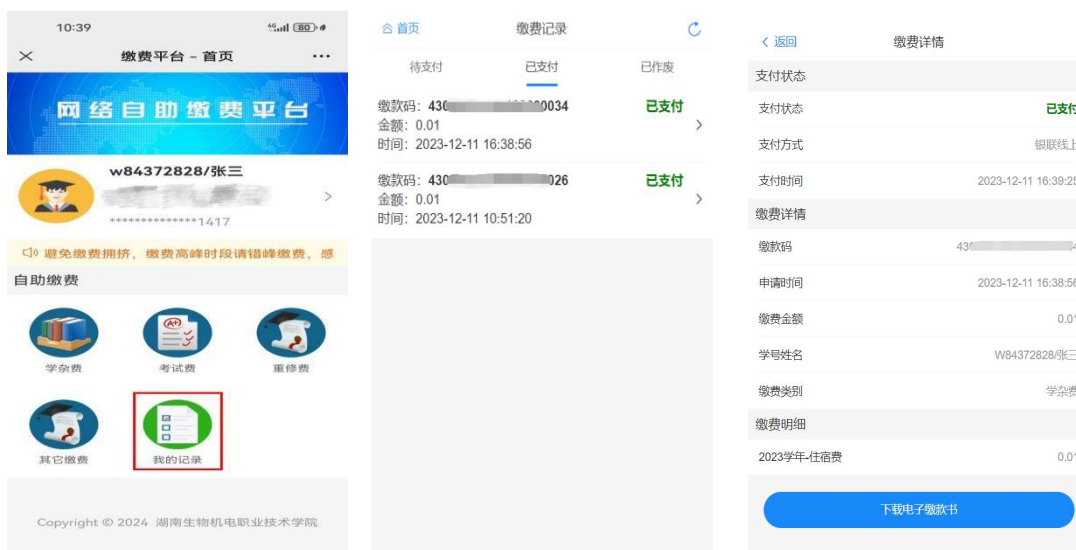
10:39

缴费平台 - 首页

网络自助缴费平台

W84372828/张三

***************1417

避免缴费拥挤，缴费高峰时段请错峰缴费，感

自助缴费

学杂费

考试费

重修费

其它缴费

我的记录

Copyright © 2024 湖南生物机电职业技术学院

首页

缴费记录

待支付

已支付

已作废

缴款码：430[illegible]0034

已支付

金额：0.01

时间：2023-12-11 16:38:56

缴款码：430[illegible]026

已支付

金额：0.01

时间：2023-12-11 10:51:20

返回

缴费详情

支付状态

支付状态

已支付

支付方式

银联线上

支付时间

2023-12-11 16:39:25

缴费详情

缴款码

43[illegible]

申请时间

2023-12-11 16:38:56

缴费金额

0.01

学号姓名

W84372828/张三

缴费类别

学杂费

缴费明细

2023学年-住宿费

0.01

下载电子缴款书